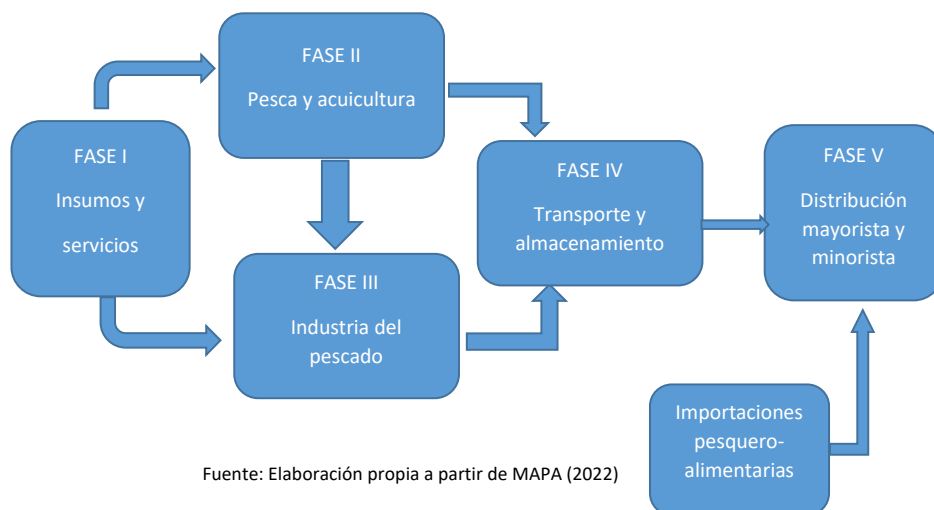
FASE II

Pesca y acuicultura

FASE I

Insumos y servicios

FASE III

Industria del pescado

FASE IV

Transporte y almacenamiento

FASE V

Distribución mayorista y minorista

Importaciones pesquero-alimentarias

Fuente: Elaboración propia a partir de MAPA (2022)